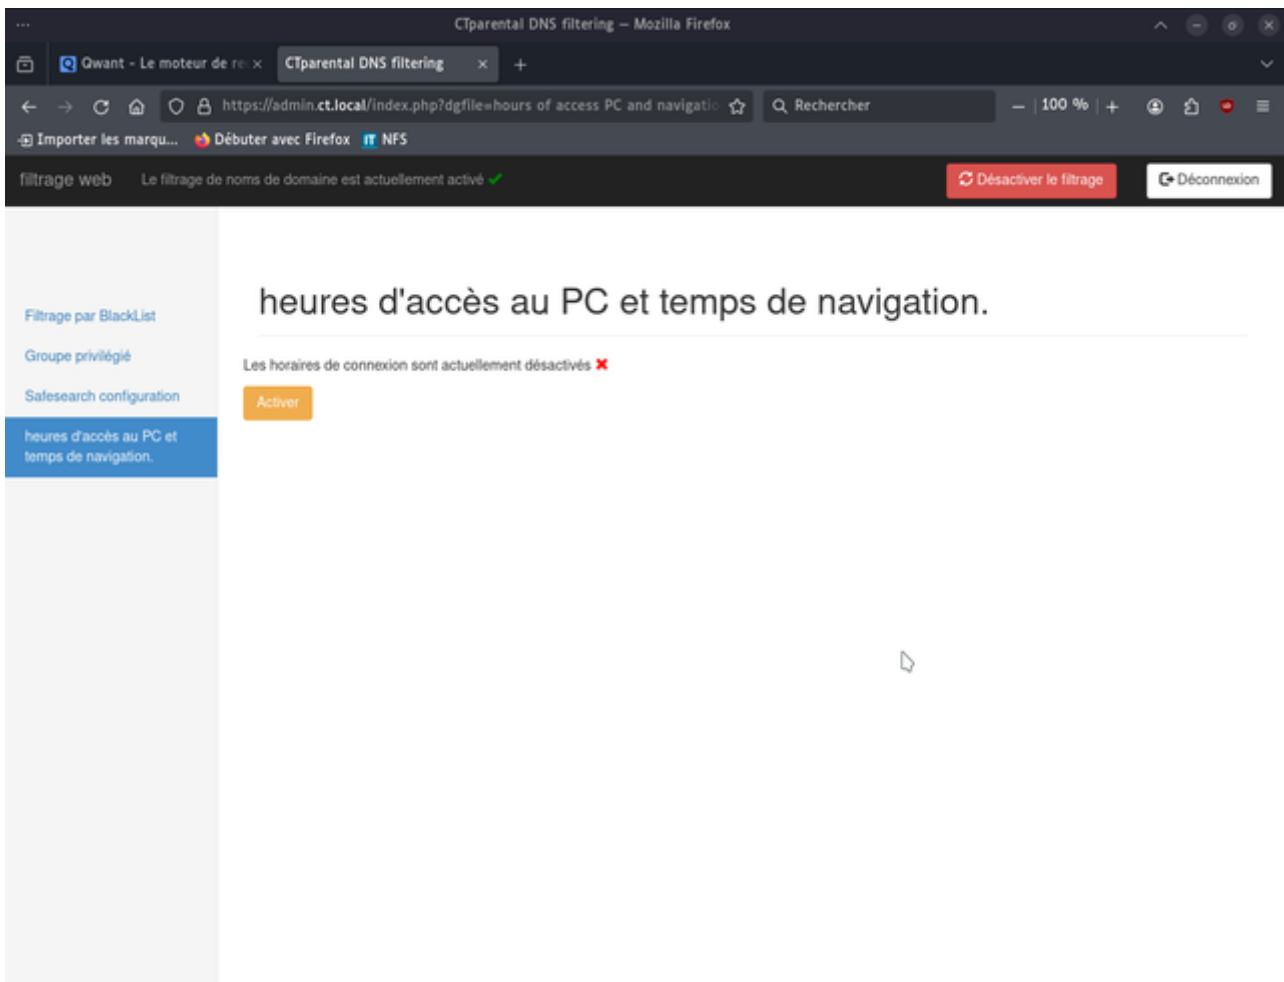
CTparental DNS filtering — Mozilla Firefox

Qwant - Le moteur de re ×
CTparental DNS filtering ×
+

https://admin.ct.local/index.php?dgfile=hours of access PC and navigatio
Rechercher
100 %

Importer les marqu...
Débuter avec Firefox
NFS

filtrage web
Le filtrage de noms de domaine est actuellement activé ✔
Désactiver le filtrage
Déconnexion

Filtrage par BlackList
Groupe privilégié
Safesearch configuration
heures d'accès au PC et temps de navigation.

heures d'accès au PC et temps de navigation.

Les horaires de connexion sont actuellement désactivés ✖
Activer